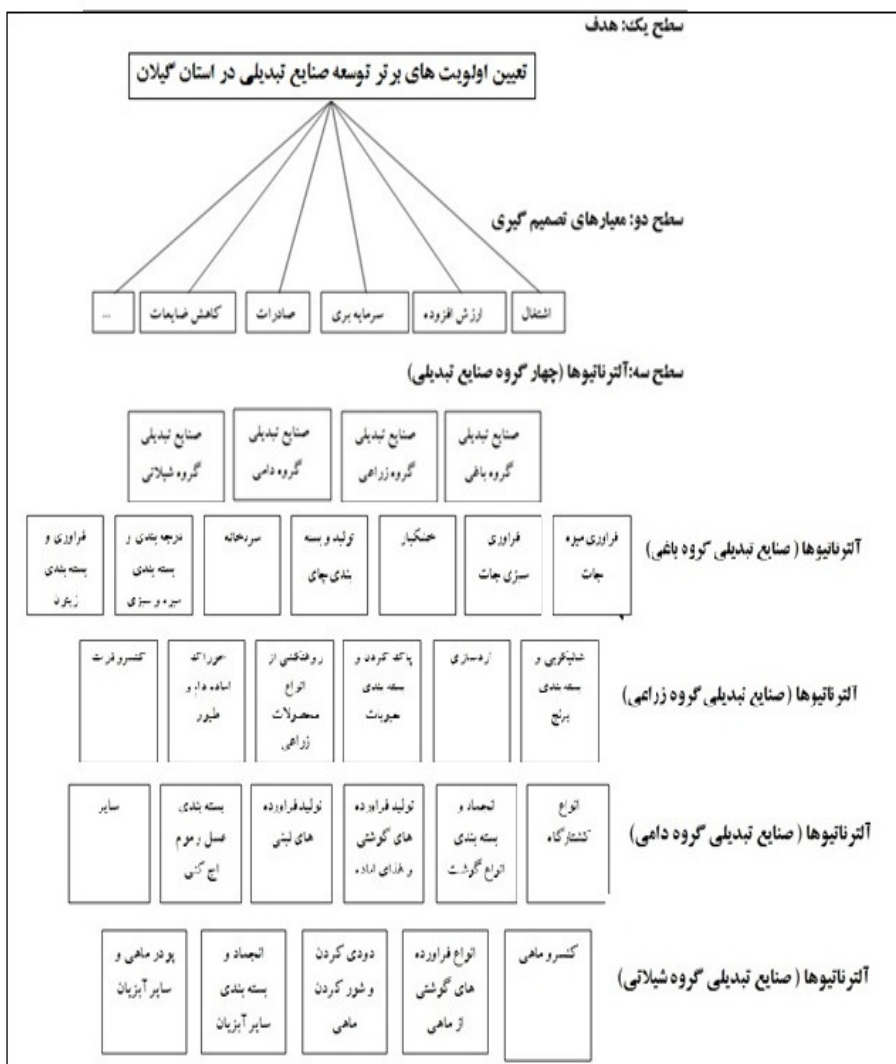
سطح یک: هدف

تعیین اولویت های برتر توسعه صنایع تبدیلی در استان گیلان

سطح دو: معیارهای تصمیم گیری

اشتغال | ارزش افزوده | سرمایه بری | صادرات | کاهش ضایعات | ...

سطح سه: آلترناتیوها (چهار گروه صنایع تبدیلی)

صنایع تبدیلی گروه باغی | صنایع تبدیلی گروه زراعی | صنایع تبدیلی گروه دامی | صنایع تبدیلی گروه شیلاتی

آلترناتیوها ( صنایع تبدیلی گروه باغی)

فراوری میوه جات | فراوری سبزی جات | خشکبار | تولید و بسته بندی چای | سردخانه | درجه بندی و بسته بندی میوه و سبزی | فراوری و بسته بندی زیتون

آلترناتیوها (صنایع تبدیلی گروه زراعی)

شالیکوبی و بسته بندی برنج | آردسازی | پاک کردن و بسته بندی حبوبات | روغنکشی از انواع محصولات زراعی | خوراک آماده دام و طیور | کنسرو فرنگ

آلترناتیوها ( صنایع تبدیلی گروه دامی)

انواع کشتارگاه | انجماد و بسته بندی انواع گوشت | تولید فراورده های گوشتی و غذای اماده | تولید فراورده های لبنی | بسته بندی عسل و موم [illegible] | سایر

آلترناتیوها ( صنایع تبدیلی گروه شیلاتی)

کنسرو ماهی | انواع فراورده های گوشتی از ماهی | دودی کردن و شور کردن ماهی | انجماد و بسته بندی سایر آبزیان | پودر ماهی و سایر آبزیان